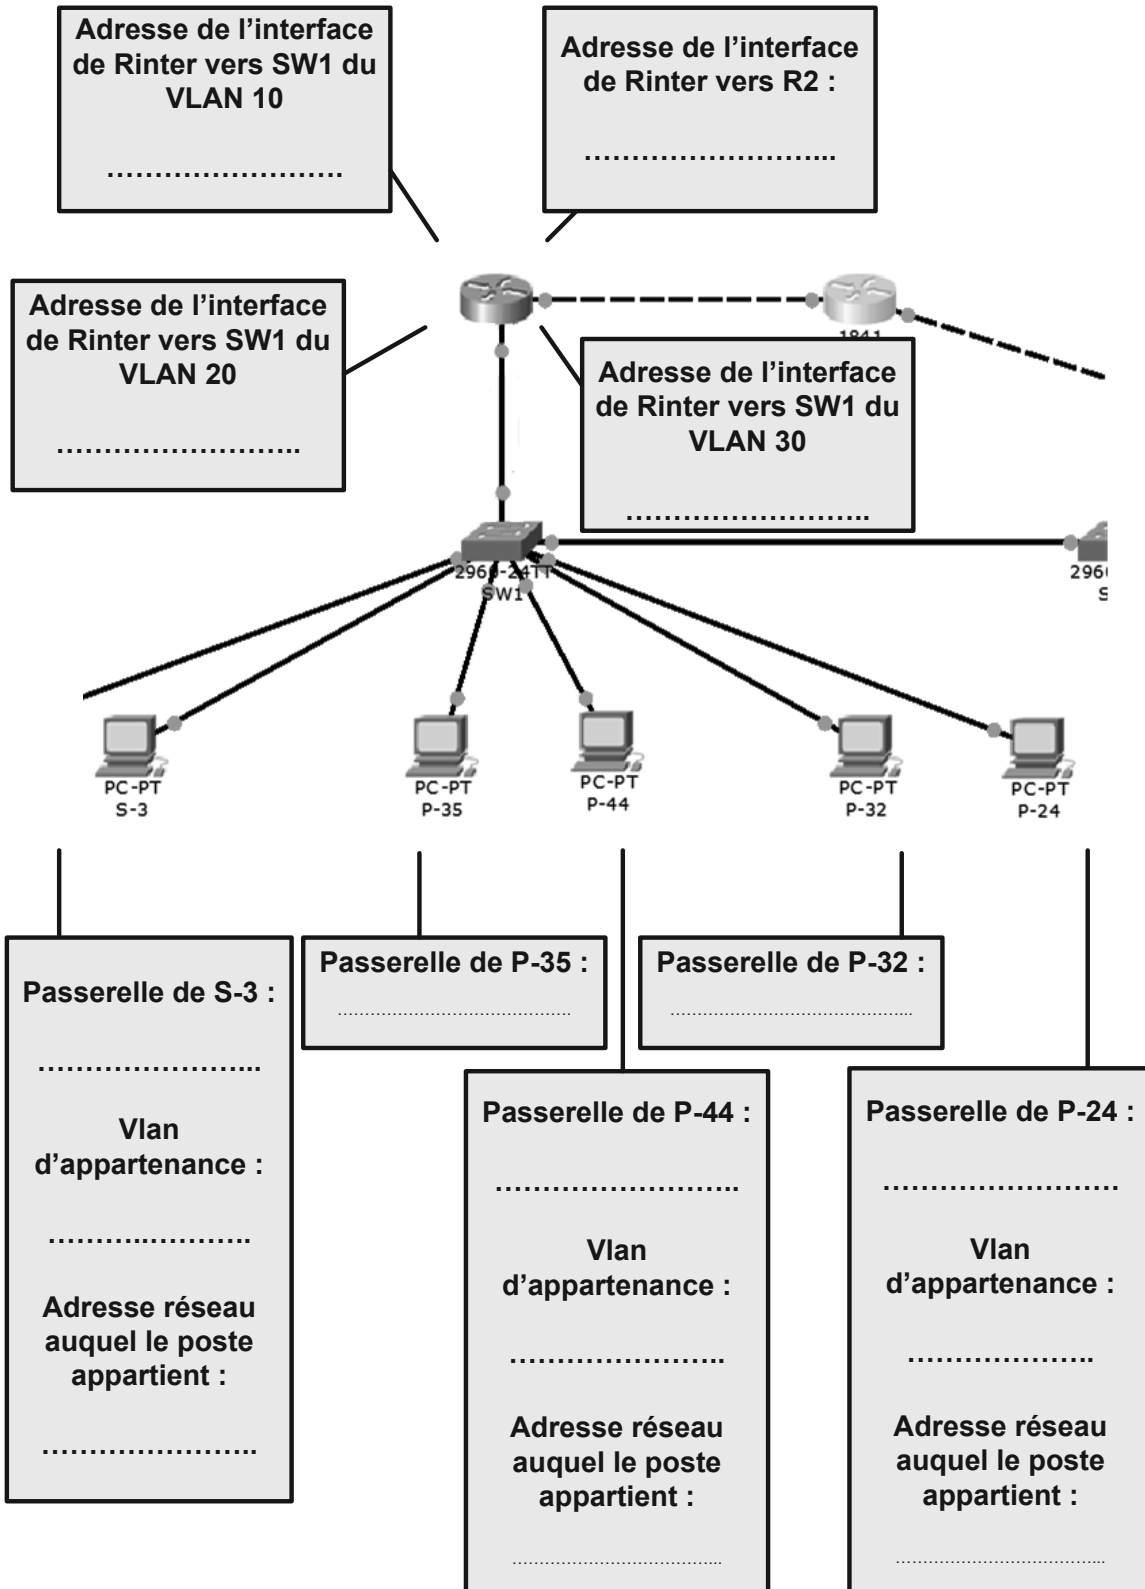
Adresse de l'interface de Rinter vers SW1 du VLAN 10

……………………

Adresse de l'interface de Rinter vers R2 :

……………………..

Adresse de l'interface de Rinter vers SW1 du VLAN 20

……………………..

1841

Adresse de l'interface de Rinter vers SW1 du VLAN 30

……………………..

2960-24TT
SW1

2960
S

PC-PT
S-3

PC-PT
P-35

PC-PT
P-44

PC-PT
P-32

PC-PT
P-24

Passerelle de S-3 :

……………………..

Vlan d'appartenance :

…………………..

Adresse réseau auquel le poste appartient :

……………………..

Passerelle de P-35 :

……………………………………

Passerelle de P-32 :

……………………………………

Passerelle de P-44 :

……………………..

Vlan d'appartenance :

……………………..

Adresse réseau auquel le poste appartient :

……………………………………

Passerelle de P-24 :

……………………..

Vlan d'appartenance :

………………..

Adresse réseau auquel le poste appartient :

……………………………………